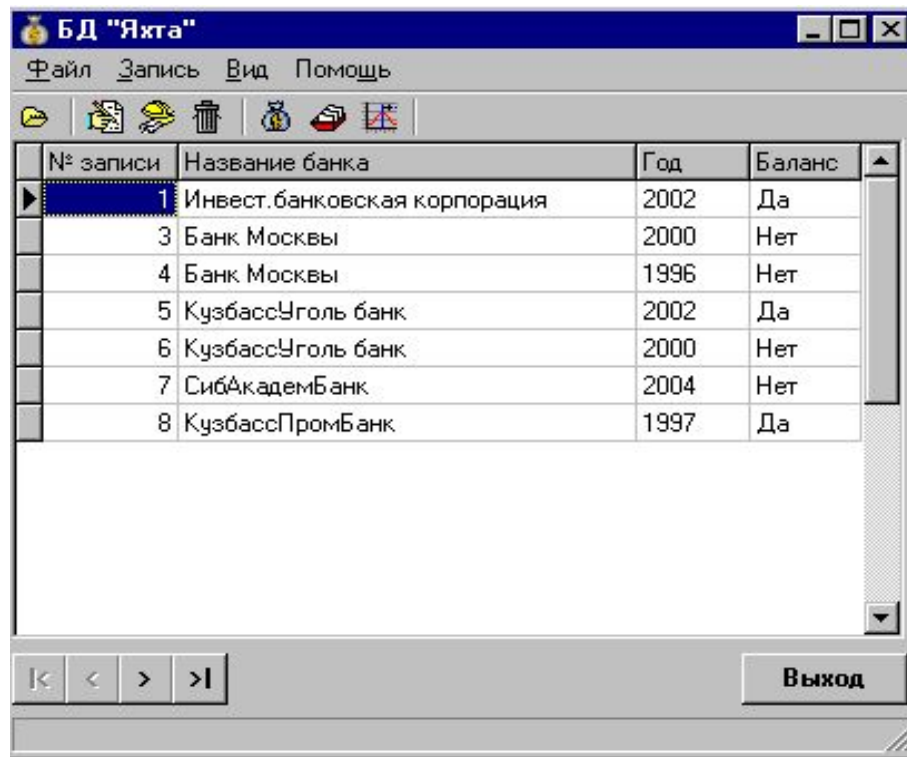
БД "Яхта"

Файл Запись Вид Помощь

| № записи | Название банка | Год | Баланс |
|---|---|---|---|
| 1 | Инвест.банковская корпорация | 2002 | Да |
| 3 | Банк Москвы | 2000 | Нет |
| 4 | Банк Москвы | 1996 | Нет |
| 5 | КузбассУголь банк | 2002 | Да |
| 6 | КузбассУголь банк | 2000 | Нет |
| 7 | СибАкадемБанк | 2004 | Нет |
| 8 | КузбассПромБанк | 1997 | Да |

Выход